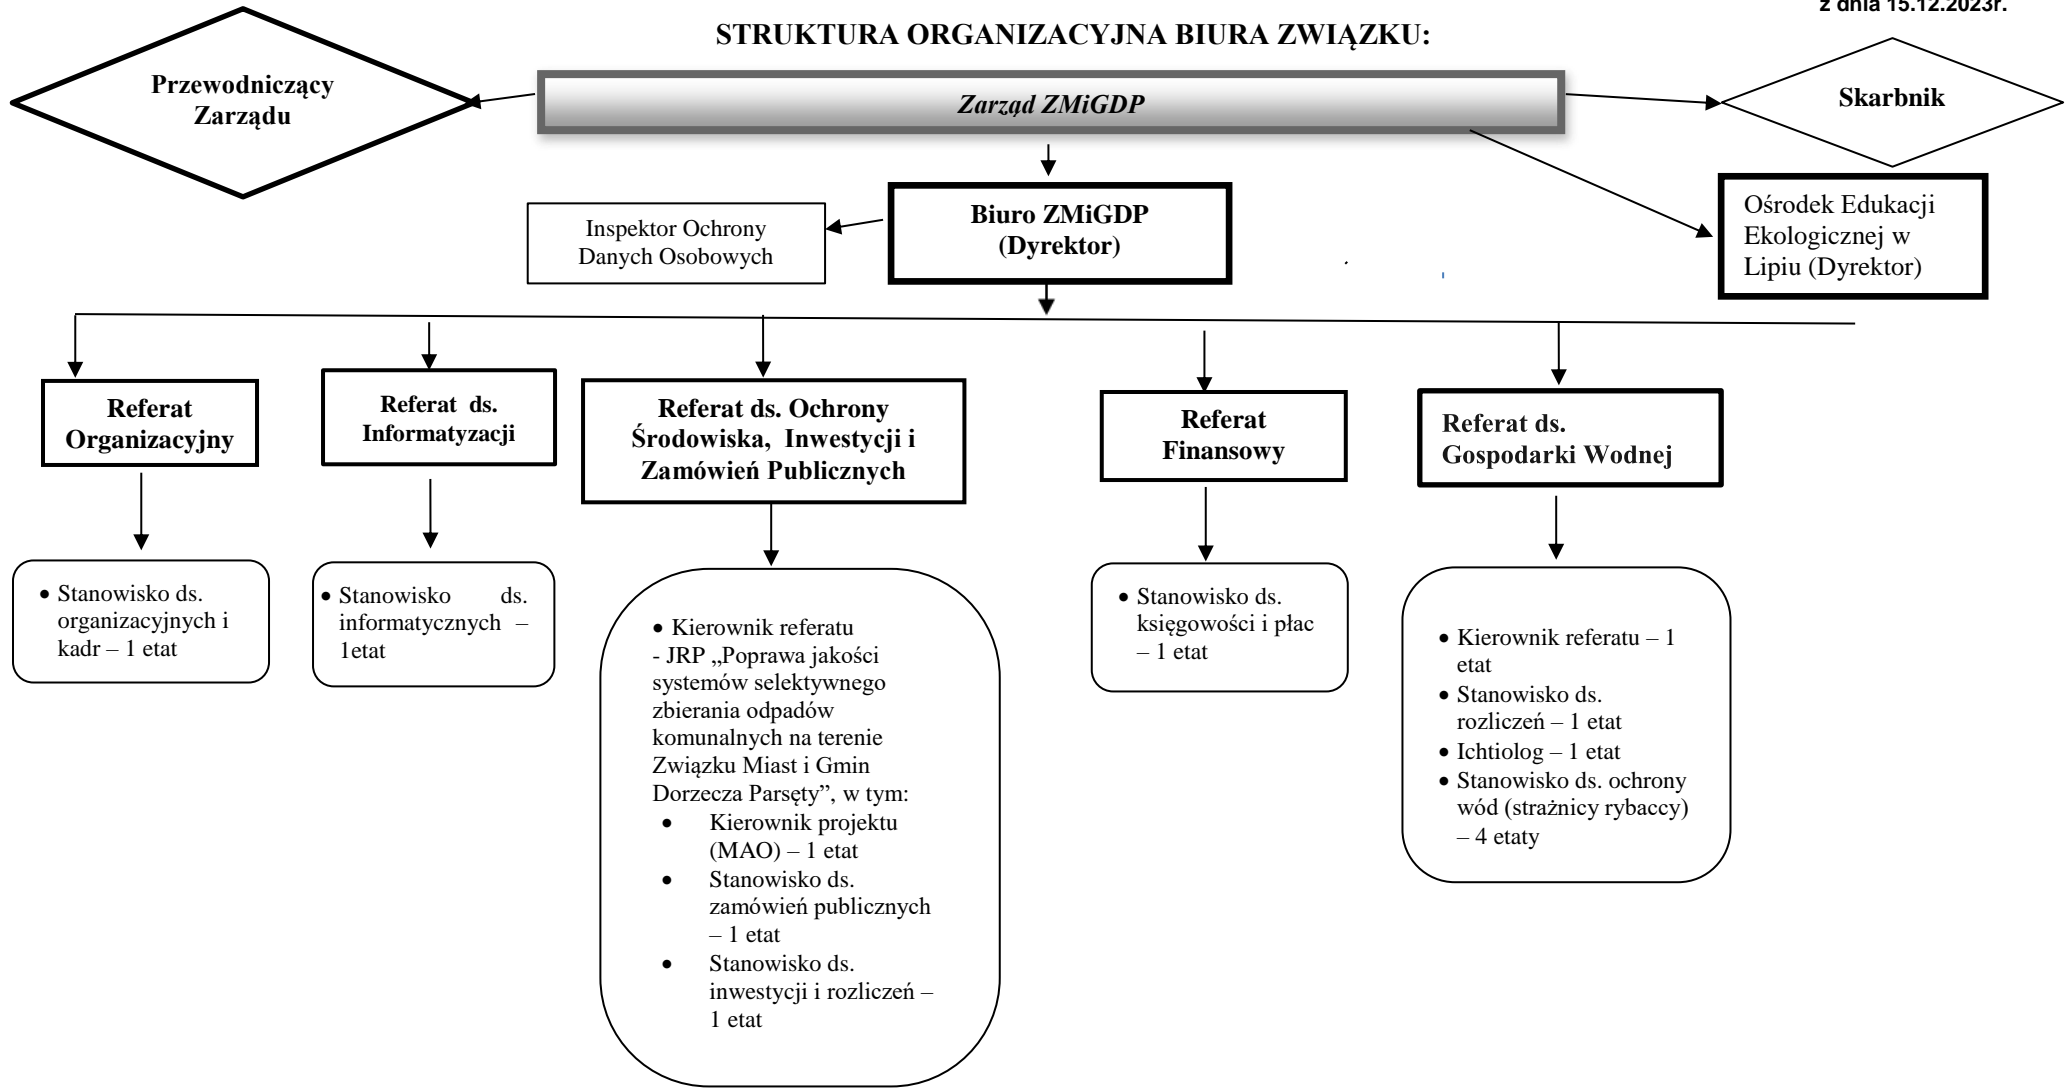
z dnia 15.12.2023r.

STRUKTURA ORGANIZACYJNA BIURA ZWIĄZKU:

Przewodniczący Zarządu

Zarząd ZMiGDP

Skarbnik

Inspektor Ochrony Danych Osobowych

Biuro ZMiGDP (Dyrektor)

Ośrodek Edukacji Ekologicznej w Lipiu (Dyrektor)

Referat Organizacyjny

• Stanowisko ds. organizacyjnych i kadr – 1 etat

Referat ds. Informatyzacji

• Stanowisko ds. informatycznych – 1etat

Referat ds. Ochrony Środowiska, Inwestycji i Zamówień Publicznych

• Kierownik referatu
- JRP „Poprawa jakości systemów selektywnego zbierania odpadów komunalnych na terenie Związku Miast i Gmin Dorzecza Parsęty", w tym:
• Kierownik projektu (MAO) – 1 etat
• Stanowisko ds. zamówień publicznych – 1 etat
• Stanowisko ds. inwestycji i rozliczeń – 1 etat

Referat Finansowy

• Stanowisko ds. księgowości i płac – 1 etat

Referat ds. Gospodarki Wodnej

• Kierownik referatu – 1 etat
• Stanowisko ds. rozliczeń – 1 etat
• Ichtiolog – 1 etat
• Stanowisko ds. ochrony wód (strażnicy rybaccy) – 4 etaty